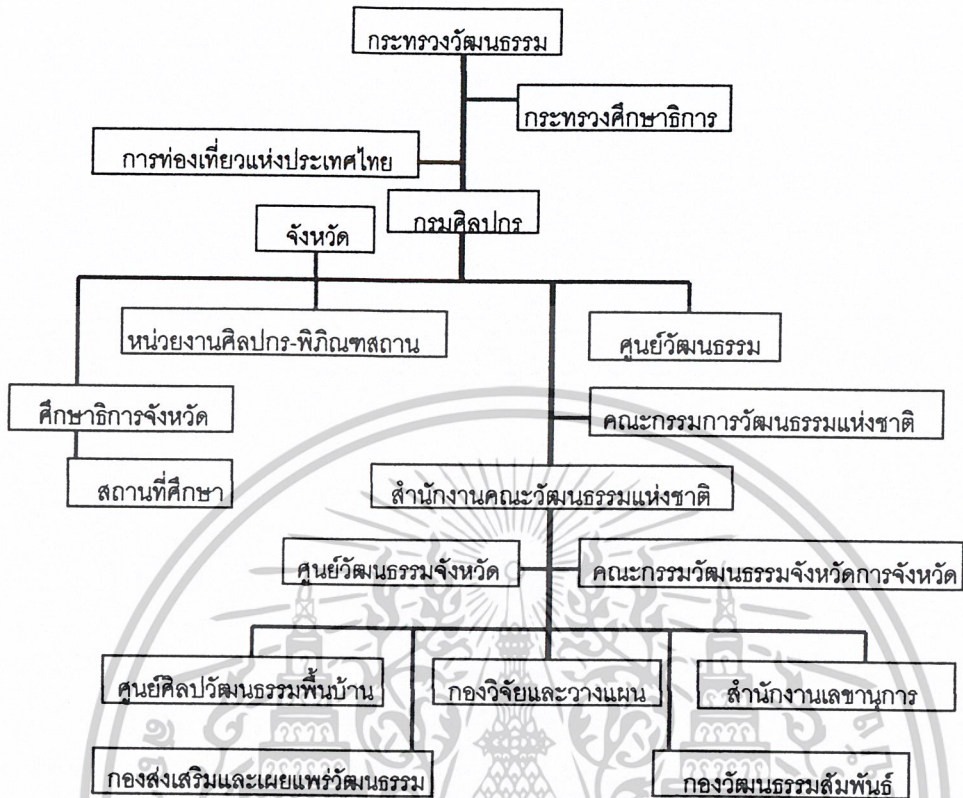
กระทรวงวัฒนธรรม

กระทรวงศึกษาธิการ

การท่องเที่ยวแห่งประเทศไทย

กรมศิลปกร

จังหวัด

หน่วยงานศิลปกร-พิพิธภัณฑสถาน

ศูนย์วัฒนธรรม

ศึกษาธิการจังหวัด

คณะกรรมการวัฒนธรรมแห่งชาติ

สถานที่ศึกษา

สำนักงานคณะวัฒนธรรมแห่งชาติ

ศูนย์วัฒนธรรมจังหวัด

คณะกรรมวัฒนธรรมจังหวัดการจังหวัด

ศูนย์ศิลปวัฒนธรรมพื้นบ้าน

กองวิจัยและวางแผน

สำนักงานเลขานุการ

กองส่งเสริมและเผยแพร่วัฒนธรรม

กองวัฒนธรรมสัมพันธ์